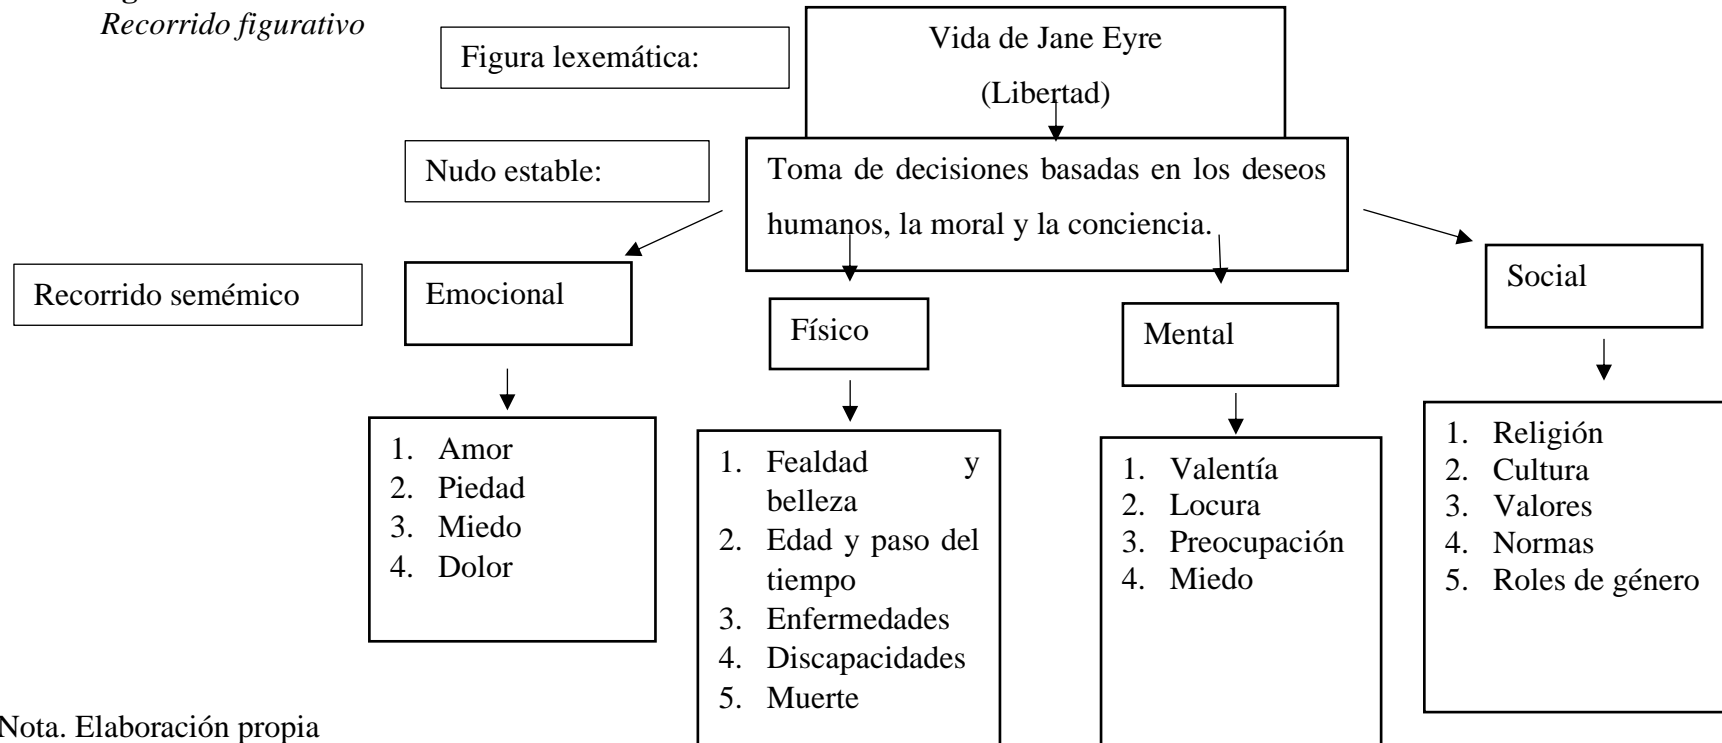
Recorrido figurativo

Figura lexemática:

Vida de Jane Eyre

(Libertad)

Nudo estable:

Toma de decisiones basadas en los deseos humanos, la moral y la conciencia.

Recorrido semémico

Emocional

Físico

Mental

Social

1. Amor
2. Piedad
3. Miedo
4. Dolor

1. Fealdad y belleza
2. Edad y paso del tiempo
3. Enfermedades
4. Discapacidades
5. Muerte

1. Valentía
2. Locura
3. Preocupación
4. Miedo

1. Religión
2. Cultura
3. Valores
4. Normas
5. Roles de género

Nota. Elaboración propia